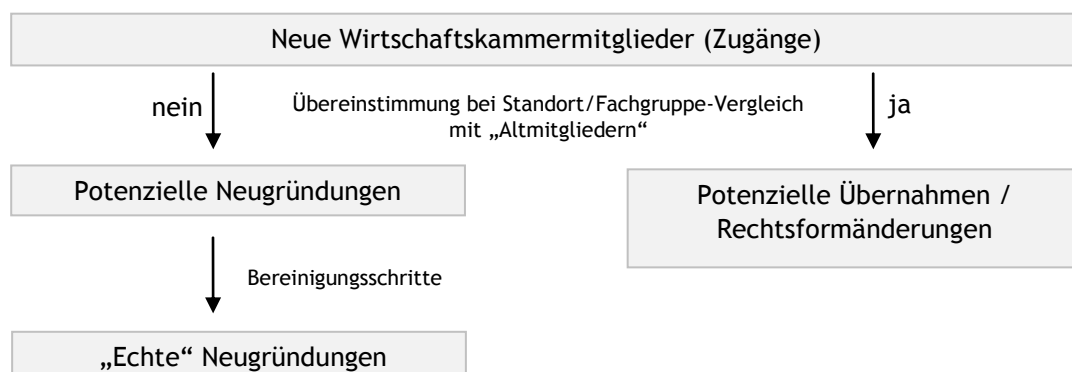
Neue Wirtschaftskammermitglieder (Zugänge)

nein

Übereinstimmung bei Standort/Fachgruppe-Vergleich mit „Altmitgliedern“

ja

Potenzielle Neugründungen

Potenzielle Übernahmen / Rechtsformänderungen

Bereinigungsschritte

„Echte“ Neugründungen